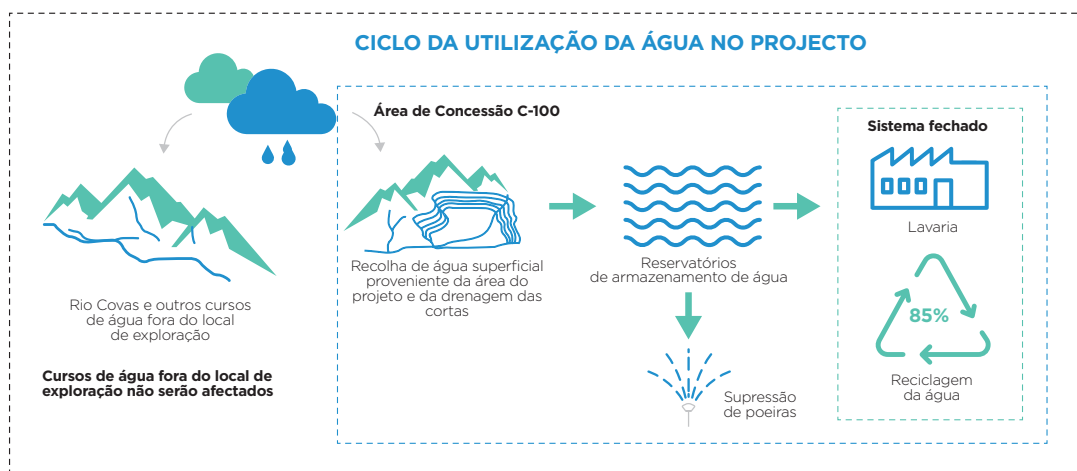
CICLO DA UTILIZAÇÃO DA ÁGUA NO PROJECTO

Rio Covas e outros cursos de água fora do local de exploração

Cursos de água fora do local de exploração não serão afectados

Área de Concessão C-100

Recolha de água superficial proveniente da área do projeto e da drenagem das cortas

Reservatórios de armazenamento de água

Supressão de poeiras

Sistema fechado

Lavaria

85%

Reciclagem da água